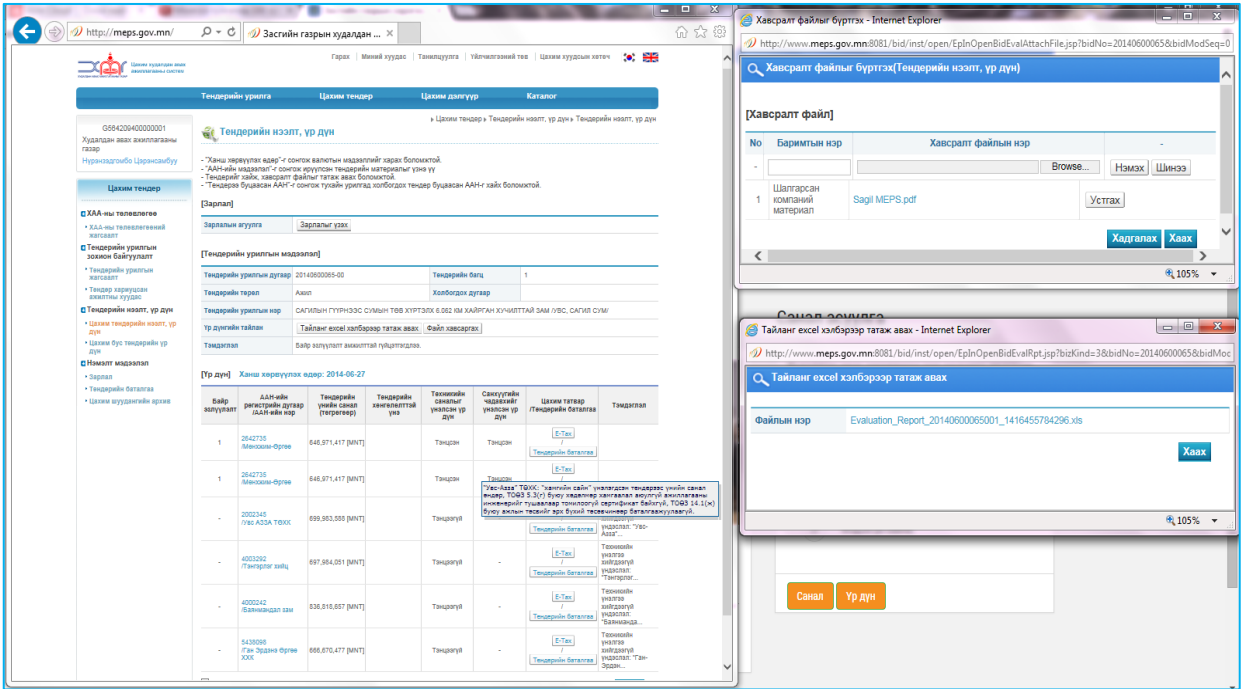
http://meps.gov.mn/
Засгийн газрын худалдан ...

Цахим худалдан авах ажиллагааны систем

Гарах | Миний хуудас | Танилцуулга | Үйлчилгээний төв | Цахим хуудсын хэтчээ

Тендерийн урилга | Цахим тендер | Цахим дэлгүүр | Каталог

G584209400000001
Худалдан авах ажиллагааны газар
Нуранзадгомбо Цэрэнсамбуу

Цахим тендер
ХАА-ны төлөвлөгөө
• ХАА-ны төлөвлөгөөний жагсаалт
Тендерийн урилгын зохион байгуулалт
• Тендерийн урилгын жагсаалт
• Тендер хариуцсан ажилтны хуудас
Тендерийн нээлт, үр дүн
• Цахим тендерийн нээлт, үр дүн
• Цахим бус тендерийн үр дүн
Нэмэлт мэдээлэл
• Зарлал
• Тендерийн баталгаа
• Цахим шуудангийн архив

› Цахим тендер › Тендерийн нээлт, үр дүн › Тендерийн нээлт, үр дүн

Тендерийн нээлт, үр дүн

- "Ханш хөрвүүлэх өдөр"-г сонгож валютын мэдээллийг харах боломжтой.
- "ААН-ийн мэдээлэл"-г сонгож ирүүлсэн тендерийн материалыг үзнэ үү
- Тендерийн хайх, хавсралт файлыг татаж авах боломжтой.
- "Тендерээ буцаасан ААН"-г сонгож тухайн урилгад холбогдох тендер буцаасан ААН-г хайх боломжтой.

[Зарлал]

| Зарлалын агуулга | Зарлалыг үзэх |
|---|---|

[Тендерийн урилгын мэдээлэл]

| Тендерийн урилгын дугаар | 20140600065-00 | Тендерийн багц | 1 |
|---|---|---|---|
| Тендерийн төрөл | Ажил | Холбогдох дугаар | |
| Тендерийн урилгын нэр | САГИЛЫН ГҮҮРЭЭС СУМЫН ТӨВ ХҮРТЭЛХ 6.052 КМ ХАЙРГАН ХУЧИЛТТАЙ ЗАМ /УВС, САГИЛ СУМ/ | | |
| Үр дүнгийн тайлан | Тайланг excel хэлбэрээр татаж авах / Файл хавсаргах | | |
| Тэмдэглэл | Байр эзлүүлэлт амжилттай гүйцэтгэлээ. | | |

[Үр дүн] Ханш хөрвүүлэх өдөр: 2014-06-27

| Байр эзлүүлэлт | ААН-ийн регистрийн дугаар /ААН-ийн нэр | Тендерийн үнийн санал (төгрөгөөр) | Тендерийн хөнгөлөлттэй үнэ | Техникийн саналыг үнэлсэн үр дүн | Санхүүгийн чадавхийг үнэлсэн үр дүн | Цахим татвар /Тендерийн баталгаа | Тэмдэглэл |
|---|---|---|---|---|---|---|---|
| 1 | 2642735 /Мөнхзаан-Өргөө | 646,971,417 [MNT] | | Тэнцсэн | Тэнцсэн | E-Tax / Тендерийн баталгаа | |
| 1 | 2642735 /Мөнхзаан-Өргөө | 646,971,417 [MNT] | | Тэнцсэн | Тэнцсэн | E-Tax / Тендерийн баталгаа | |
| - | 2002345 /Увс АЗЗА ТӨХК | 699,983,588 [MNT] | | Тэнцээгүй | | Тендерийн баталгаа | "Увс-Ааза"... |
| - | 4003292 /Тэнгэрлэг хийц | 697,984,051 [MNT] | | Тэнцээгүй | - | E-Tax / Тендерийн баталгаа | Техникийн үнэлгээ хийгдээгүй үндэслэл: "Тэнгэрлэг... |
| - | 4000242 /Баянмандал зам | 636,818,657 [MNT] | | Тэнцээгүй | - | E-Tax / Тендерийн баталгаа | Техникийн үнэлгээ хийгдээгүй үндэслэл: "Баянманда... |
| - | 5436096 /Ган Эрдэнэ Өргөө ХХК | 666,670,477 [MNT] | | Тэнцээгүй | - | E-Tax / Тендерийн баталгаа | Техникийн үнэлгээ хийгдээгүй үндэслэл: "Ган-Эрдэн... |

"Увс-Ааза" ТӨХК: "хамгийн сайн" үнэлэгдсэн тендерээс үнийн санал өндөр, ТОӨЗ 5.3(г) буюу хэдэнчээр хангалттай ажиллагааны инженерийн туршлагатай тохилогчийн сертификат байхгүй, ТОӨЗ 14.1(ж) буюу ажлын төсвийг зөв бүхий төсвөөр баталгаажуулаагүй.

Хавсралт файлыг бүртгэх - Internet Explorer
http://www.meps.gov.mn:8081/bid/inst/open/EpInOpenBidEvalAttachFile.jsp?bidNo=20140600065&bidModSeq=0

Хавсралт файлыг бүртгэх(Тендерийн нээлт, үр дүн)

[Хавсралт файл]

| No | Баримтын нэр | Хавсралт файлын нэр | - |
|---|---|---|---|
| - | | Browse... | Нэмэх Шинээ |
| 1 | Шалгарсан компаний материал | Sagil MEPS.pdf | Устгах |

Хадгалах Хаах
105%

Санал зөвлөгө

Тайланг excel хэлбэрээр татаж авах - Internet Explorer
http://www.meps.gov.mn:8081/bid/inst/open/EpInOpenBidEvalRpt.jsp?bizKind=3&bidNo=20140600065&bidMoc

Тайланг excel хэлбэрээр татаж авах

Файлын нэр | Evaluation_Report_20140600065001_1416455784296.xls

Хаах
105%

Санал Үр дүн